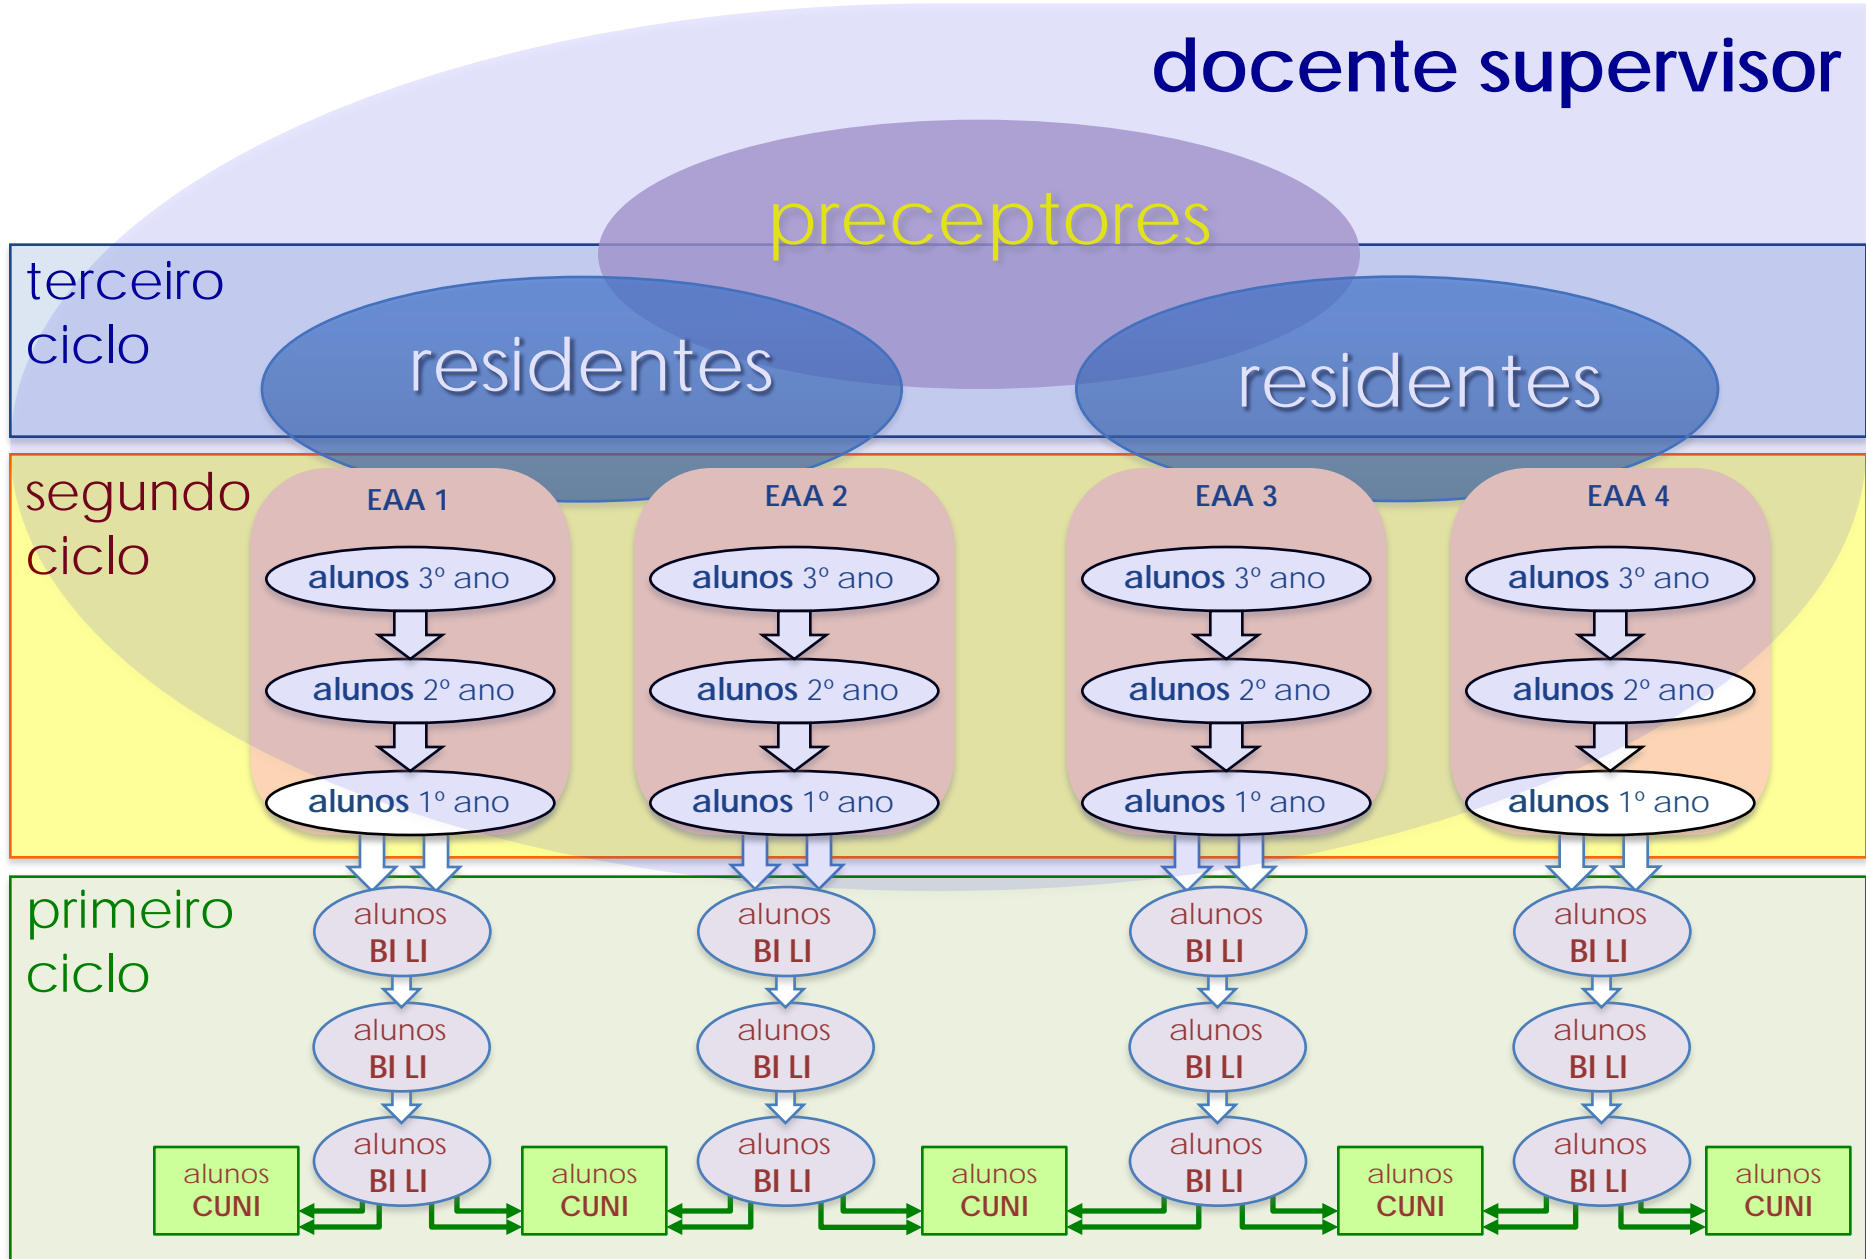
docente supervisor

preceptores

terceiro ciclo

residentes

residentes

segundo ciclo

EAA 1

alunos 3º ano

alunos 2º ano

alunos 1º ano

EAA 2

alunos 3º ano

alunos 2º ano

alunos 1º ano

EAA 3

alunos 3º ano

alunos 2º ano

alunos 1º ano

EAA 4

alunos 3º ano

alunos 2º ano

alunos 1º ano

primeiro ciclo

alunos BI LI

alunos BI LI

alunos BI LI

alunos BI LI

alunos BI LI

alunos BI LI

alunos BI LI

alunos BI LI

alunos BI LI

alunos BI LI

alunos BI LI

alunos BI LI

alunos CUNI

alunos CUNI

alunos CUNI

alunos CUNI

alunos CUNI